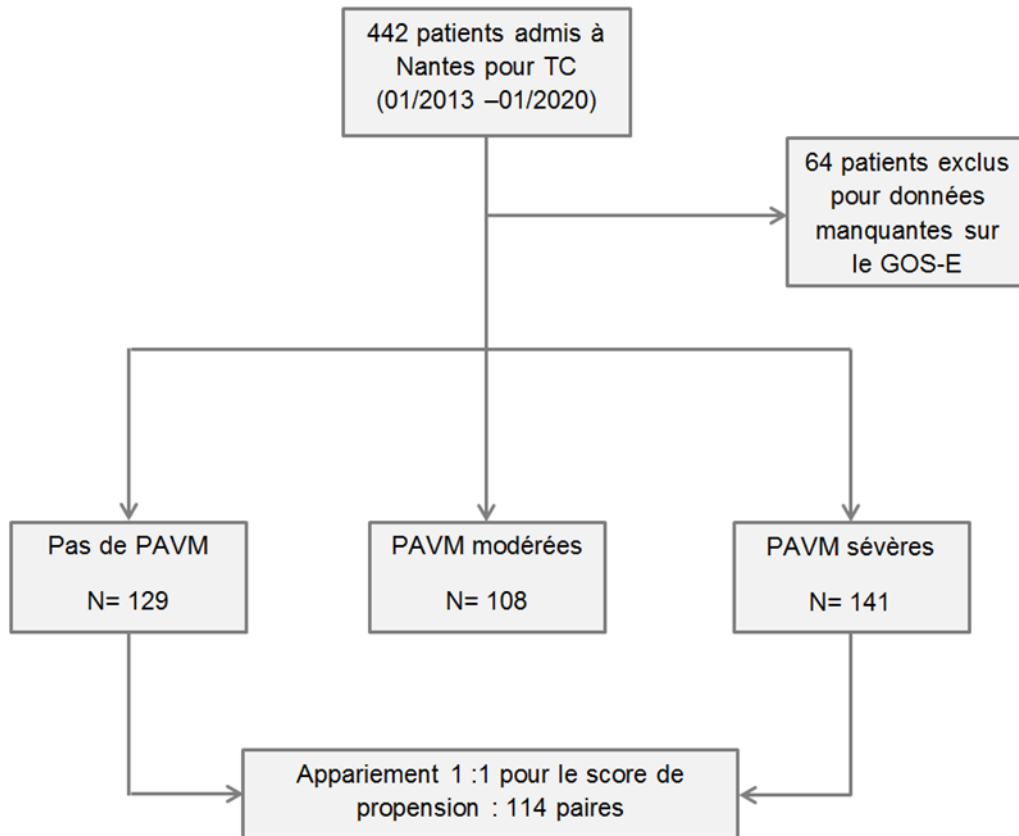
442 patients admis à Nantes pour TC (01/2013 –01/2020)

64 patients exclus pour données manquantes sur le GOS-E

Pas de PAVM

N= 129

PAVM modérées

N= 108

PAVM sévères

N= 141

Appariement 1 :1 pour le score de propension : 114 paires